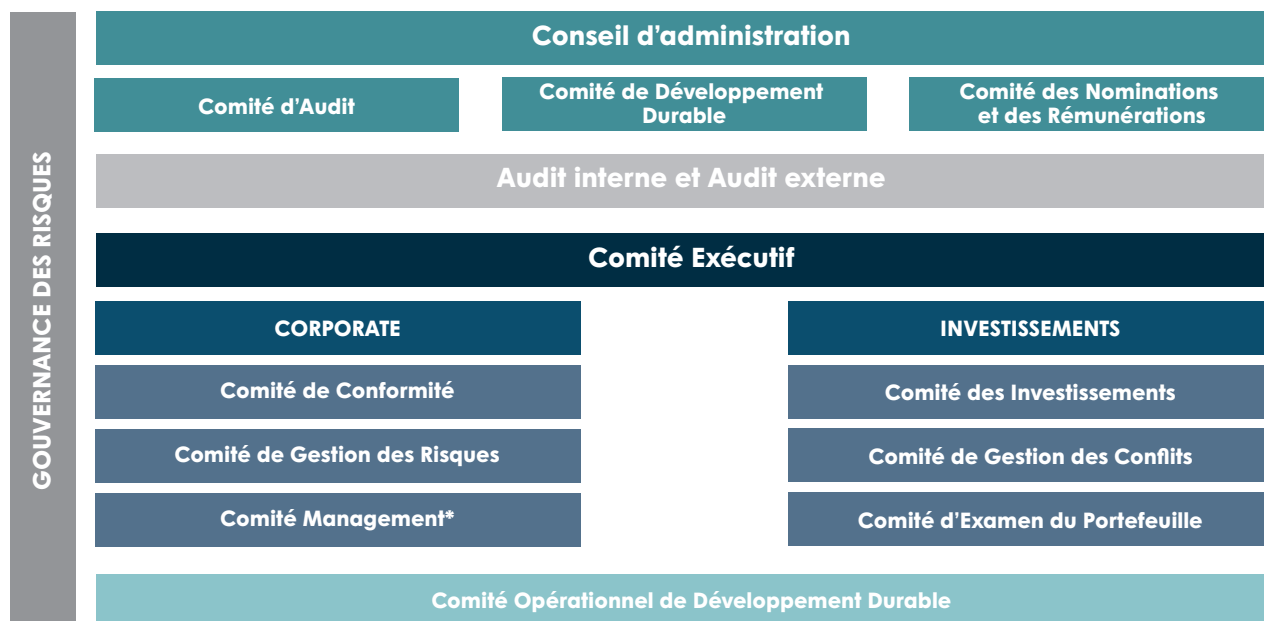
GOUVERNANCE DES RISQUES

Conseil d’administration

Comité d’Audit

Comité de Développement Durable

Comité des Nominations et des Rémunérations

Audit interne et Audit externe

Comité Exécutif

CORPORATE

Comité de Conformité

Comité de Gestion des Risques

Comité Management*

INVESTISSEMENTS

Comité des Investissements

Comité de Gestion des Conflits

Comité d’Examen du Portefeuille

Comité Opérationnel de Développement Durable